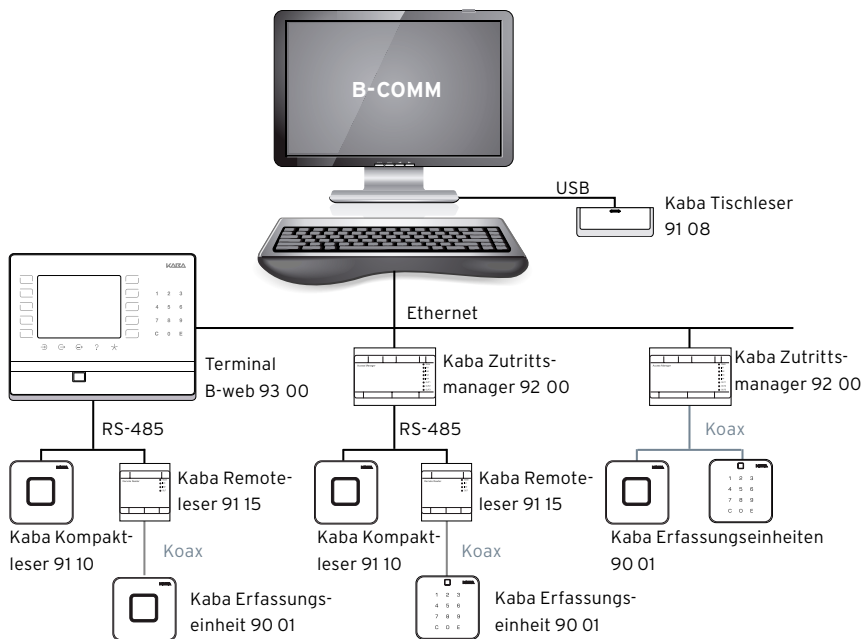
B-COMM

USB

Kaba Tischleser 91 08

KABA

1 2 3
4 5 6
7 8 9
C 0 E

Ethernet

Terminal B-web 93 00

Kaba Zutrittsmanager 92 00

Kaba Zutrittsmanager 92 00

RS-485

RS-485

Koax

Kaba Remoteleser 91 15

Kaba Remoteleser 91 15

Kaba Kompaktleser 91 10

Kaba Kompaktleser 91 10

Koax

Koax

Kaba Erfassungseinheiten 90 01

Kaba Erfassungseinheit 90 01

Kaba Erfassungseinheit 90 01